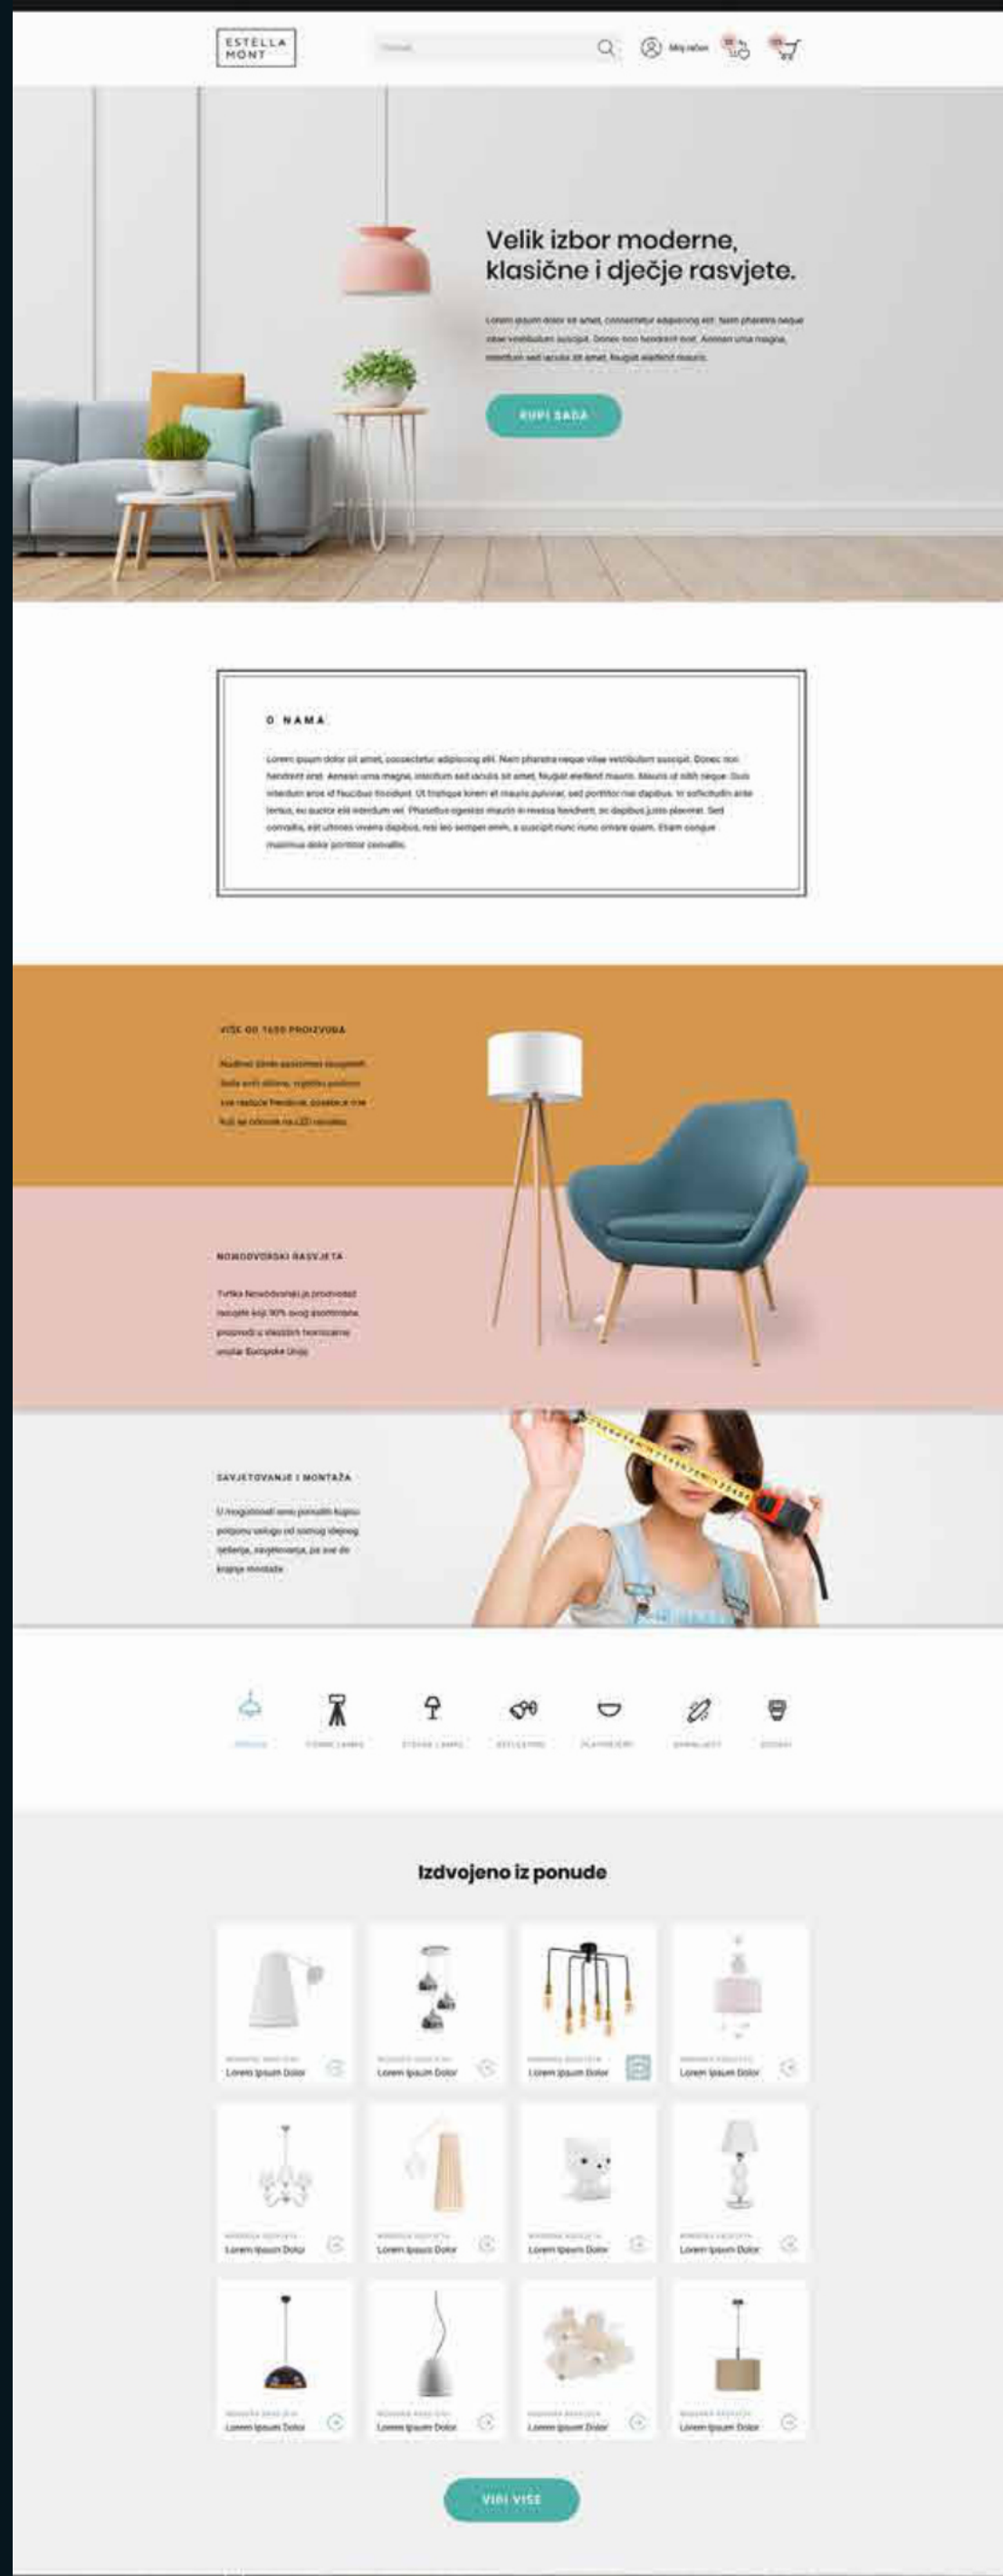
ESTELLA MONT

Pretraži

Moj račun

Velik izbor moderne, klasične i dječje rasvjete.

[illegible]

KUPI SADA

O NAMA

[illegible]

VIŠE OD 1650 PROIZVODA

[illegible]

NOWODVORSKI RASVJETA

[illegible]

SAVJETOVANJE I MONTAŽA

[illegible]

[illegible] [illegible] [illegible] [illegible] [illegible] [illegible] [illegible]

Izdvojeno iz ponude

Lorem Ipsum Dolor

Lorem Ipsum Dolor

Lorem Ipsum Dolor

Lorem Ipsum Dolor

Lorem Ipsum Dolor

Lorem Ipsum Dolor

Lorem Ipsum Dolor

Lorem Ipsum Dolor

Lorem Ipsum Dolor

Lorem Ipsum Dolor

Lorem Ipsum Dolor

Lorem Ipsum Dolor

VIDI VIŠE